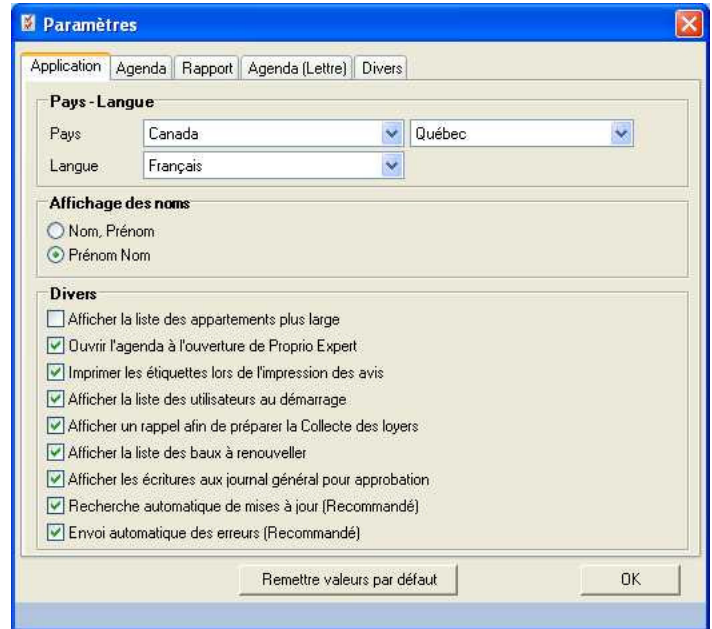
Paramètres

Application | Agenda | Rapport | Agenda (Lettre) | Divers

Pays - Langue
Pays Canada Québec
Langue Français

Affichage des noms
Nom, Prénom
Prénom Nom

Divers
Afficher la liste des appartements plus large
Ouvrir l'agenda à l'ouverture de Proprio Expert
Imprimer les étiquettes lors de l'impression des avis
Afficher la liste des utilisateurs au démarrage
Afficher un rappel afin de préparer la Collecte des loyers
Afficher la liste des baux à renouveller
Afficher les écritures aux journal général pour approbation
Recherche automatique de mises à jour (Recommandé)
Envoi automatique des erreurs (Recommandé)

Remettre valeurs par défaut
OK